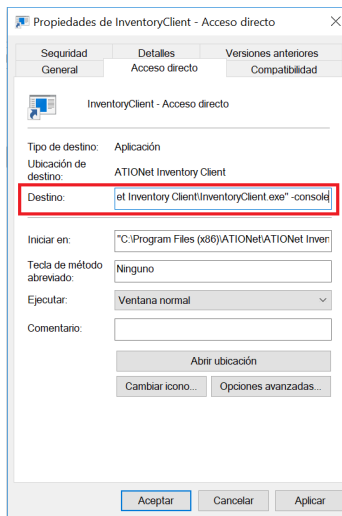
Propiedades de InventoryClient - Acceso directo

Seguridad | Detalles | Versiones anteriores
General | Acceso directo | Compatibilidad

InventoryClient - Acceso directo

Tipo de destino: Aplicación
Ubicación de destino: ATIONet Inventory Client
Destino: et Inventory Client\InventoryClient.exe" -console

Iniciar en: "C:\Program Files (x86)\ATIONet\ATIONet Inven
Tecla de método abreviado: Ninguno
Ejecutar: Ventana normal
Comentario:

Abrir ubicación
Cambiar icono... | Opciones avanzadas...

Aceptar | Cancelar | Aplicar